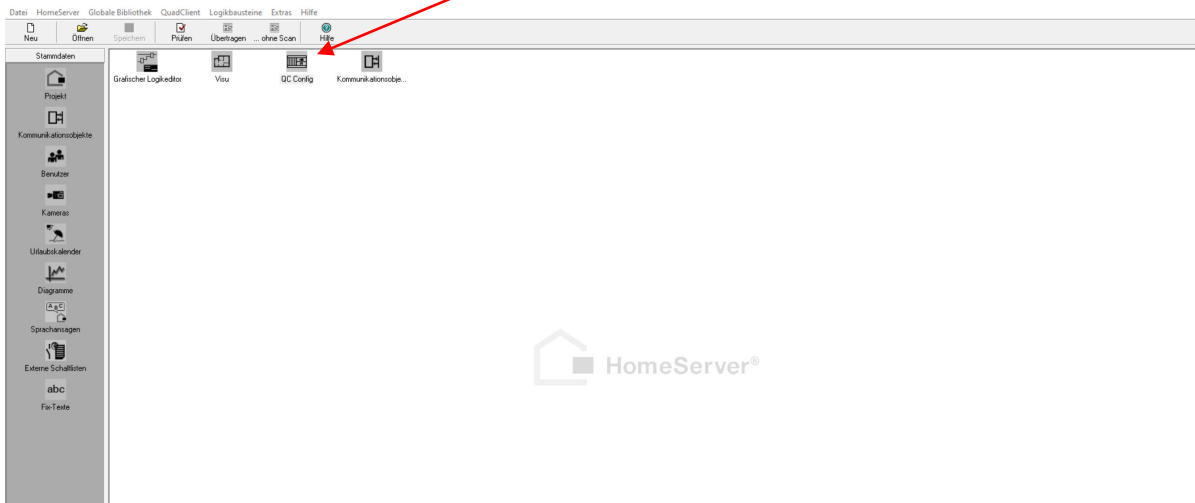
Datei HomeServer Globale Bibliothek QuadClient Logikbausteine Extras Hilfe

Neu Öffnen Speichern Prüfen Übertragen ... ohne Scan Hilfe

Stammdaten

Projekt

Kommunikationsobjekte

Benutzer

Kameras

Urlaubskalender

Diagramme

Sprachansagen

Externe Schaltlisten

abc

Fix-Texte

Grafischer Logikeditor

Visu

QC Config

Kommunikationsobje...

HomeServer®